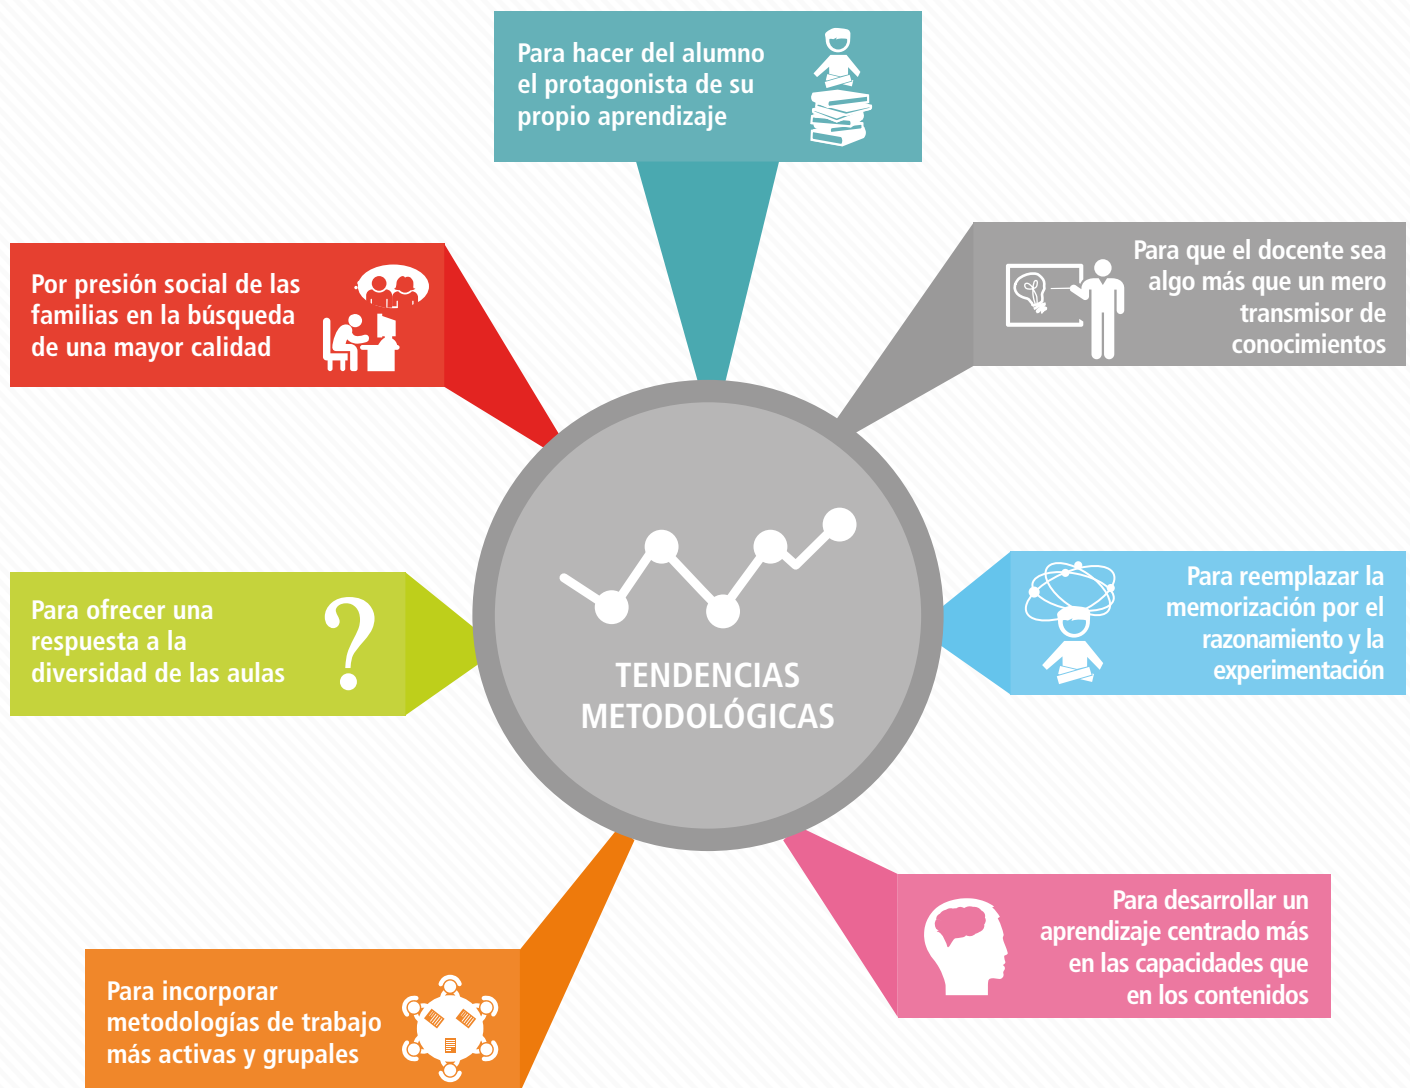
Para hacer del alumno el protagonista de su propio aprendizaje

Por presión social de las familias en la búsqueda de una mayor calidad

Para que el docente sea algo más que un mero transmisor de conocimientos

Para ofrecer una respuesta a la diversidad de las aulas

TENDENCIAS METODOLÓGICAS

Para reemplazar la memorización por el razonamiento y la experimentación

Para desarrollar un aprendizaje centrado más en las capacidades que en los contenidos

Para incorporar metodologías de trabajo más activas y grupales